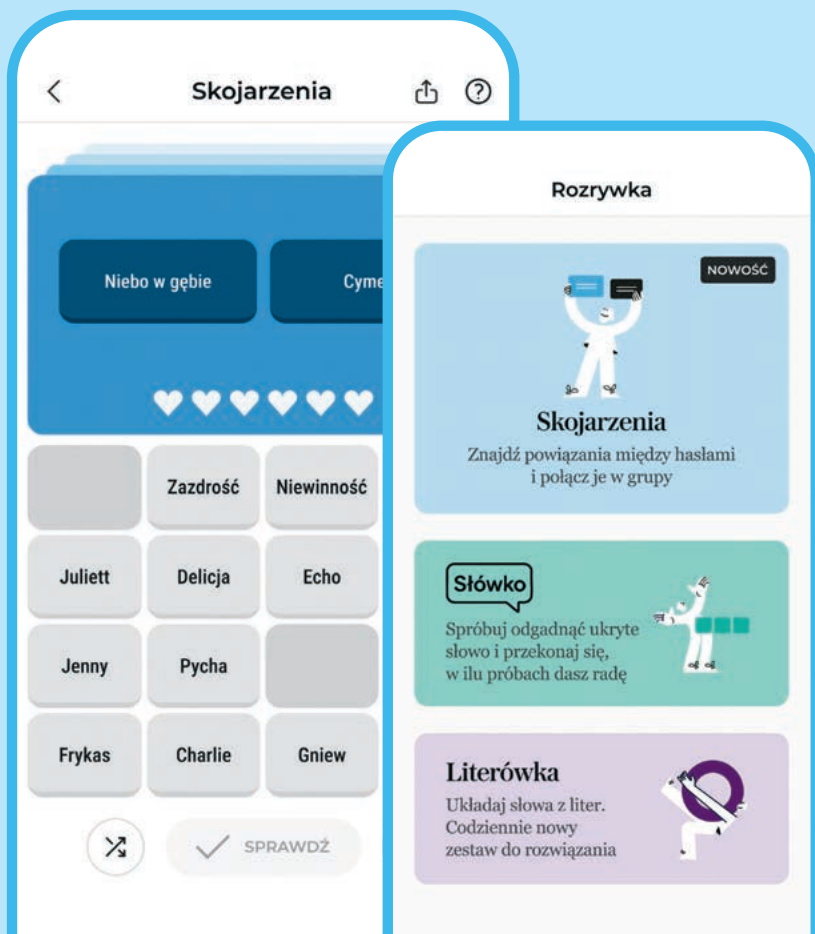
Skojarzenia

Niebo w gębie

Cyme

Zazdrość

Niewinność

Juliett

Delicja

Echo

Jenny

Pycha

Frykas

Charlie

Gniew

SPRAWDŹ

Rozrywka

NOWOŚĆ

Skojarzenia

Znajdź powiązania między hasłami i połącz je w grupy

Słówko

Spróbuj odgadnąć ukryte słowo i przekonaj się, w ilu próbach dasz radę

Literówka

Układaj słowa z liter. Codziennie nowy zestaw do rozwiązania